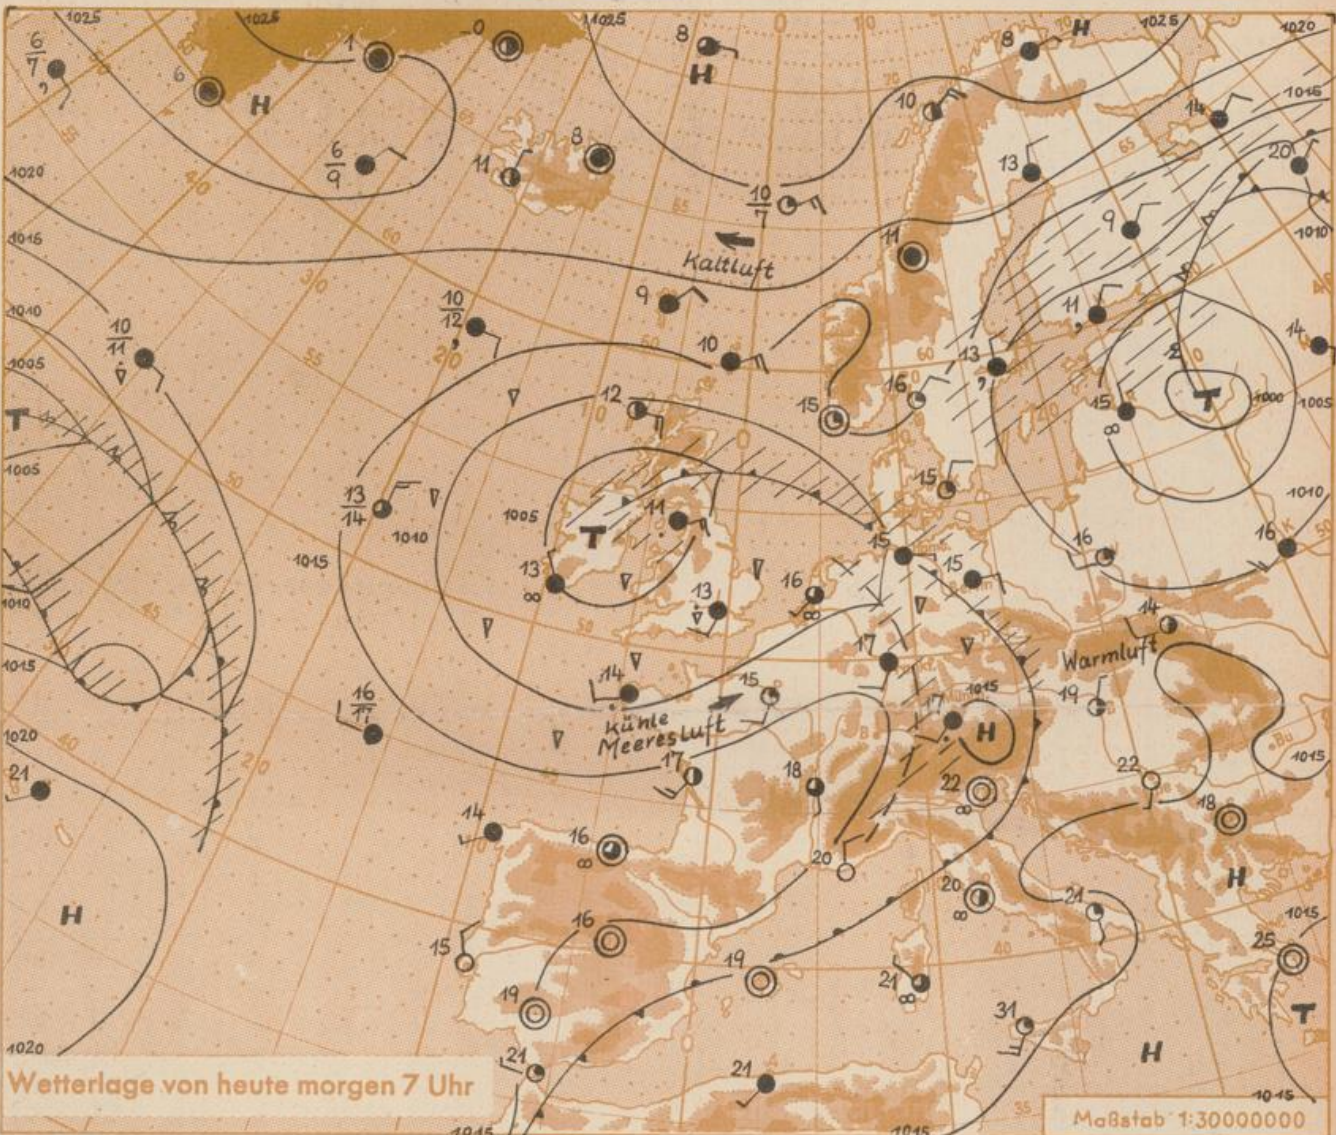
1025 1025 1025 1025 1020

H H H H H H H

T T T T

Kaltluft

Warmluft

kühle Meeresluft

1020 1015 1010 1005 1005 1010 1015 1020 1020 1010 1015 1005 1010 1015 1015 1000 1005 1010 1015 1015 1015 1015

$\frac{6}{7}$ 6 1 0 8 8 $\frac{6}{9}$ 11 8 10 13 14 20 $\frac{10}{7}$ 11 9 9 $\frac{10}{12}$ $\frac{10}{11}$ 10 11 14 13 16 15 15 12 10 $\frac{13}{14}$ 11 13 15 15 16 16 13 16 15 14 17 14 15 17 19 $\frac{16}{11}$ 21 17 18 22 22 18 14 16 20 20 21 16 15 19 21 25 19 21 31 21

Wetterlage von heute morgen 7 Uhr

Maßstab 1:30000000